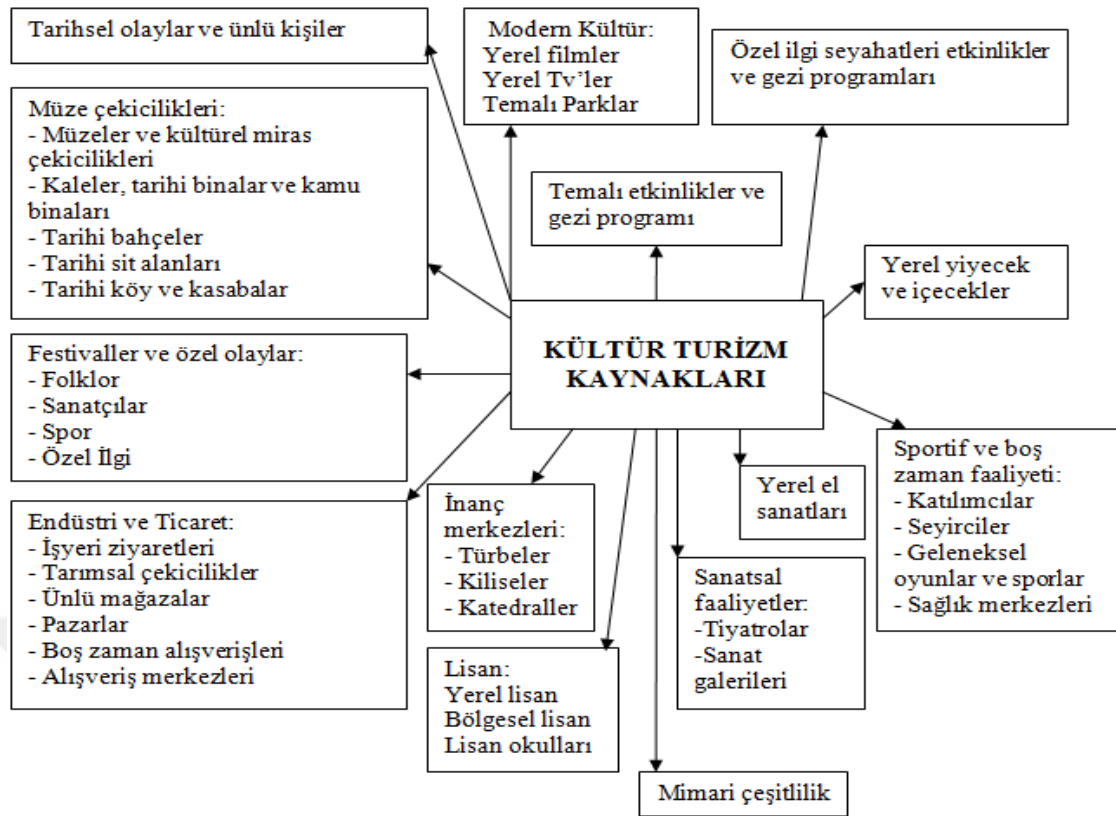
Tarihsel olaylar ve ünlü kişiler

Modern Kültür:
Yerel filmler
Yerel Tv'ler
Temalı Parklar

Özel ilgi seyahatleri etkinlikler ve gezi programları

Müze çekicilikleri:
- Müzeler ve kültürel miras çekicilikleri
- Kaleler, tarihi binalar ve kamu binaları
- Tarihi bahçeler
- Tarihi sit alanları
- Tarihi köy ve kasabalar

Temalı etkinlikler ve gezi programı

Yerel yiyecek ve içecekler

KÜLTÜR TURİZM KAYNAKLARI

Festivaller ve özel olaylar:
- Folklor
- Sanatçılar
- Spor
- Özel İlgi

Sportif ve boş zaman faaliyeti:
- Katılımcılar
- Seyirciler
- Geleneksel oyunlar ve sporlar
- Sağlık merkezleri

Endüstri ve Ticaret:
- İşyeri ziyaretleri
- Tarımsal çekicilikler
- Ünlü mağazalar
- Pazarlar
- Boş zaman alışverişleri
- Alışveriş merkezleri

İnanç merkezleri:
- Türbeler
- Kiliseler
- Katedraller

Yerel el sanatları

Sanatsal faaliyetler:
-Tiyatrolar
-Sanat galerileri

Lisan:
Yerel lisan
Bölgesel lisan
Lisan okulları

Mimari çeşitlilik